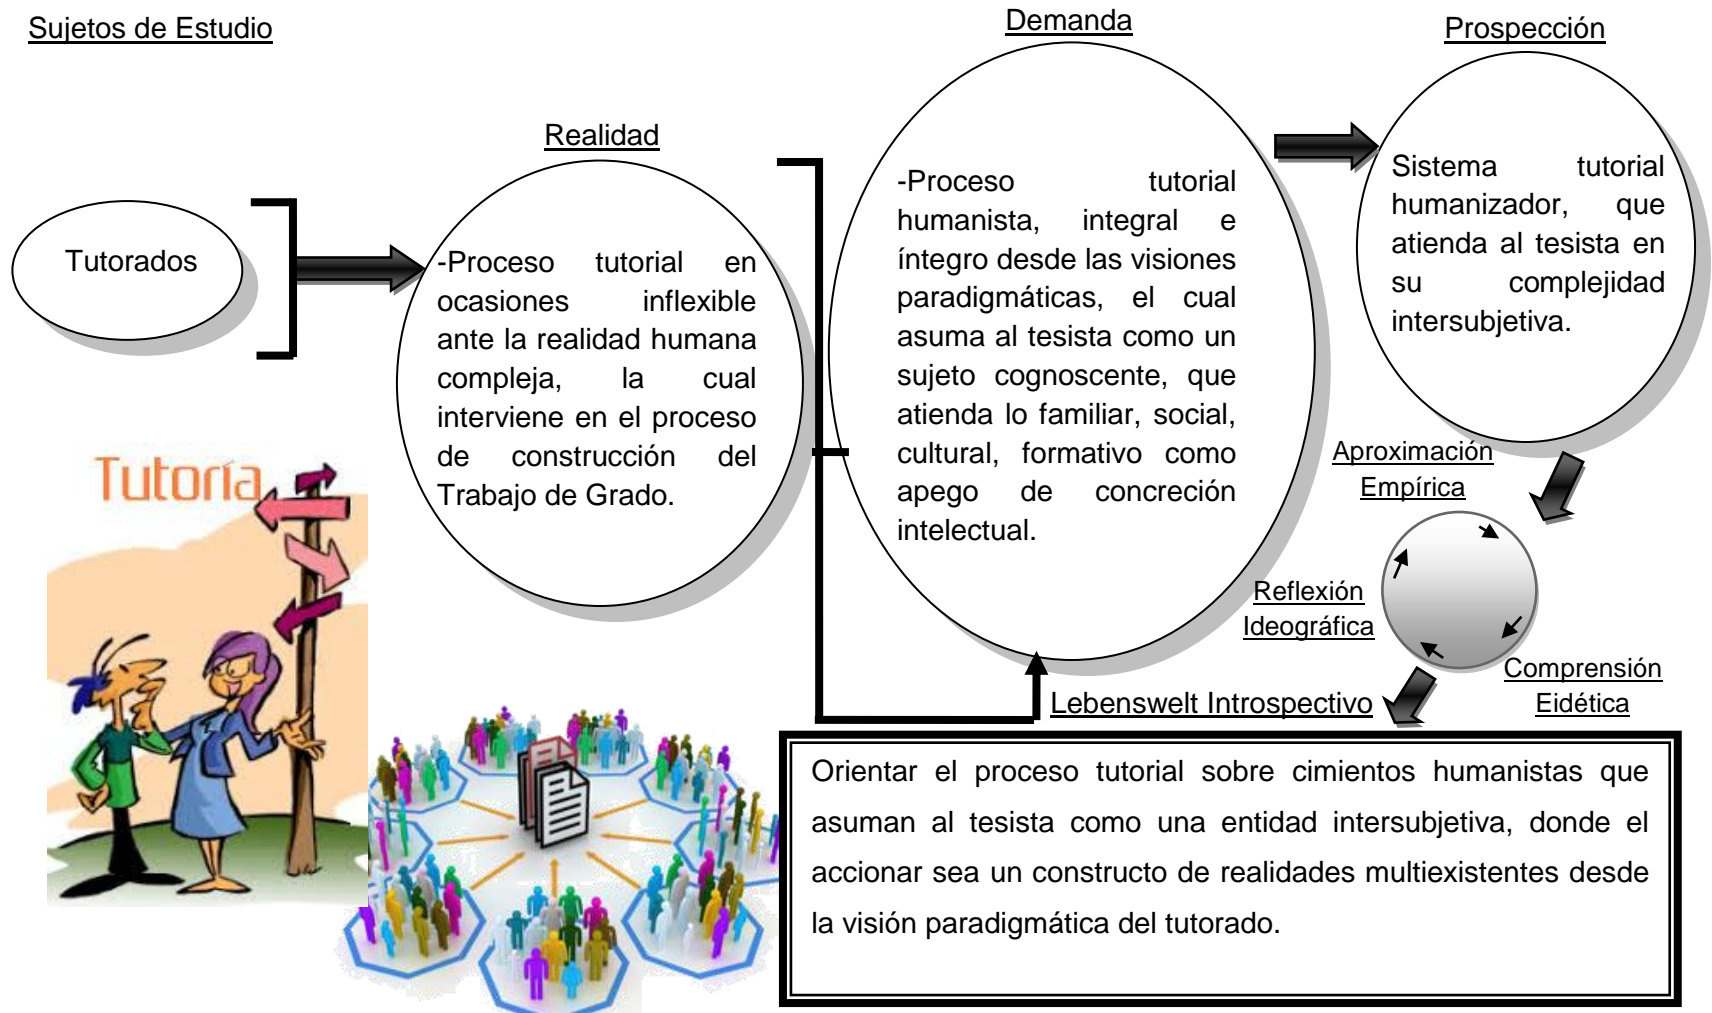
Sujetos de Estudio

Demanda

Prospección

Realidad

Tutorados

-Proceso tutorial en ocasiones inflexible ante la realidad humana compleja, la cual interviene en el proceso de construcción del Trabajo de Grado.

-Proceso tutorial humanista, integral e íntegro desde las visiones paradigmáticas, el cual asuma al tesista como un sujeto cognoscente, que atienda lo familiar, social, cultural, formativo como apego de concreción intelectual.

Sistema tutorial humanizador, que atienda al tesista en su complejidad intersubjetiva.

Tutoría

Aproximación Empírica

Reflexión Ideográfica

Comprensión Eidética

Lebenswelt Introspectivo

Orientar el proceso tutorial sobre cimientos humanistas que asuman al tesista como una entidad intersubjetiva, donde el accionar sea un constructo de realidades multiexistentes desde la visión paradigmática del tutorado.